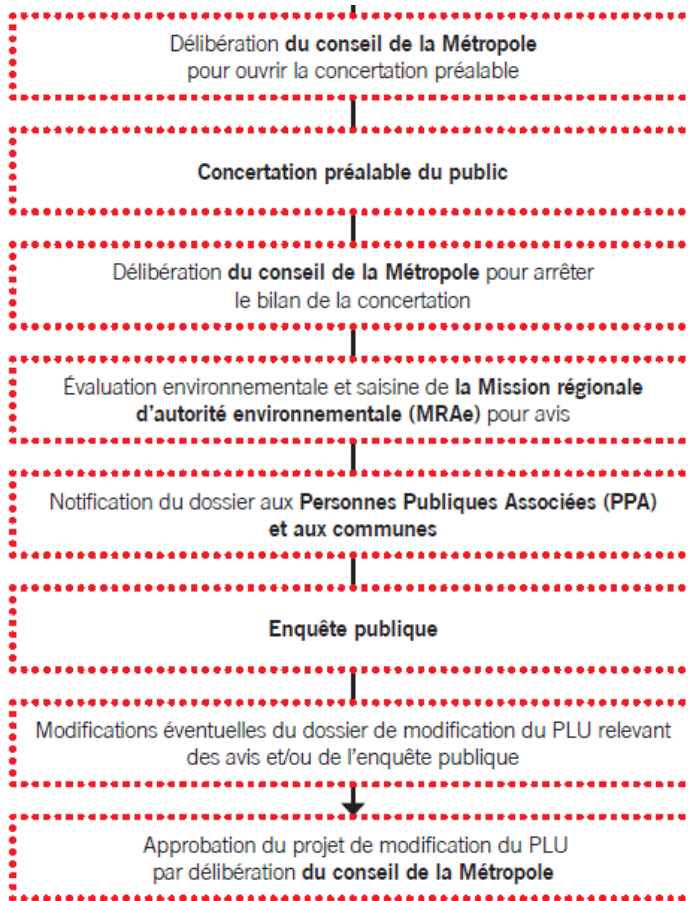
Délibération du conseil de la Métropole pour ouvrir la concertation préalable

Concertation préalable du public

Délibération du conseil de la Métropole pour arrêter le bilan de la concertation

Évaluation environnementale et saisine de la Mission régionale d'autorité environnementale (MRAe) pour avis

Notification du dossier aux Personnes Publiques Associées (PPA) et aux communes

Enquête publique

Modifications éventuelles du dossier de modification du PLU relevant des avis et/ou de l'enquête publique

Approbation du projet de modification du PLU par délibération du conseil de la Métropole